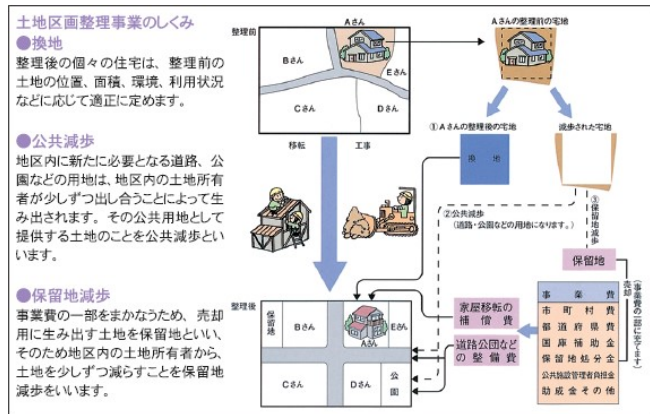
土地区画整理事業のしくみ

●換地

整理後の個々の住宅は、整理前の土地の位置、面積、環境、利用状況などに応じて適正に定めます。

●公共減歩

地区内に新たに必要となる道路、公園などの用地は、地区内の土地所有者が少しずつ出し合うことによって生み出されます。その公共用地として提供する土地のことを公共減歩といいます。

●保留地減歩

事業費の一部をまかなうため、売却用に生み出す土地を保留地といい、そのため地区内の土地所有者から、土地を少しずつ減らすことを保留地減歩をいいます。

整理前

Aさん

Bさん

Eさん

Cさん

Dさん

移転

工事

Aさんの整理前の宅地

①Aさんの整理後の宅地

換地

減歩された宅地

②公共減歩
（道路・公園などの用地になります。）

③保留地減歩

保留地

売却

（事業費の一部に充てます）

整理後

保留地

Bさん

Eさん

Aさん

Cさん

Dさん

公園

家屋移転の補償費

道路公園などの整備費

| 事業費 |
|---|
| 市町村費 |
| 都道府県費 |
| 国庫補助金 |
| 保留地処分金 |
| 公共施設管理者負担金 |
| 助成金その他 |